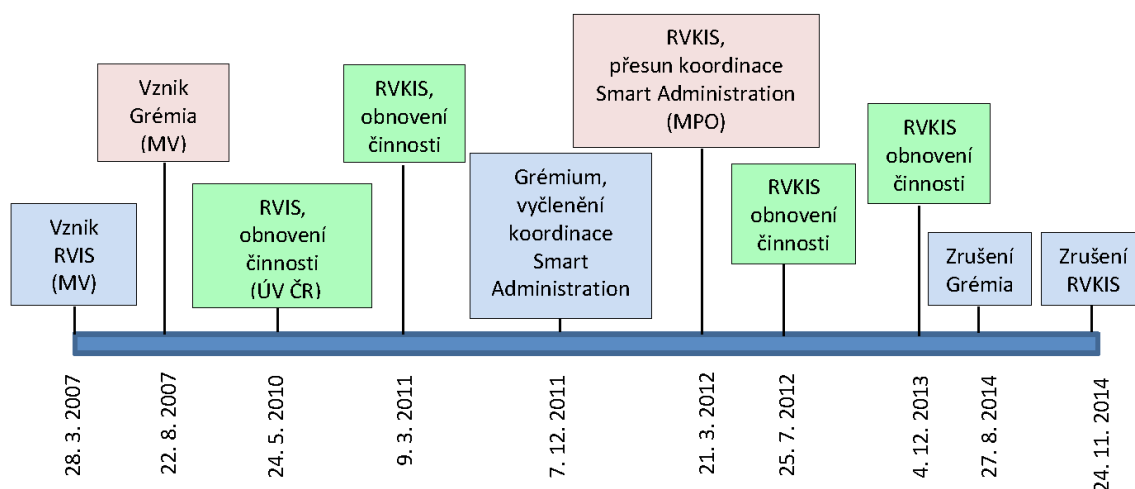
Vznik RVIS (MV)

Vznik Grémia (MV)

RVIS, obnovení činnosti (ÚV ČR)

RVKIS, obnovení činnosti

Grémium, vyčlenění koordinace Smart Administration

RVKIS, přesun koordinace Smart Administration (MPO)

RVKIS obnovení činnosti

RVKIS obnovení činnosti

Zrušení Grémia

Zrušení RVKIS

28. 3. 2007
22. 8. 2007
24. 5. 2010
9. 3. 2011
7. 12. 2011
21. 3. 2012
25. 7. 2012
4. 12. 2013
27. 8. 2014
24. 11. 2014